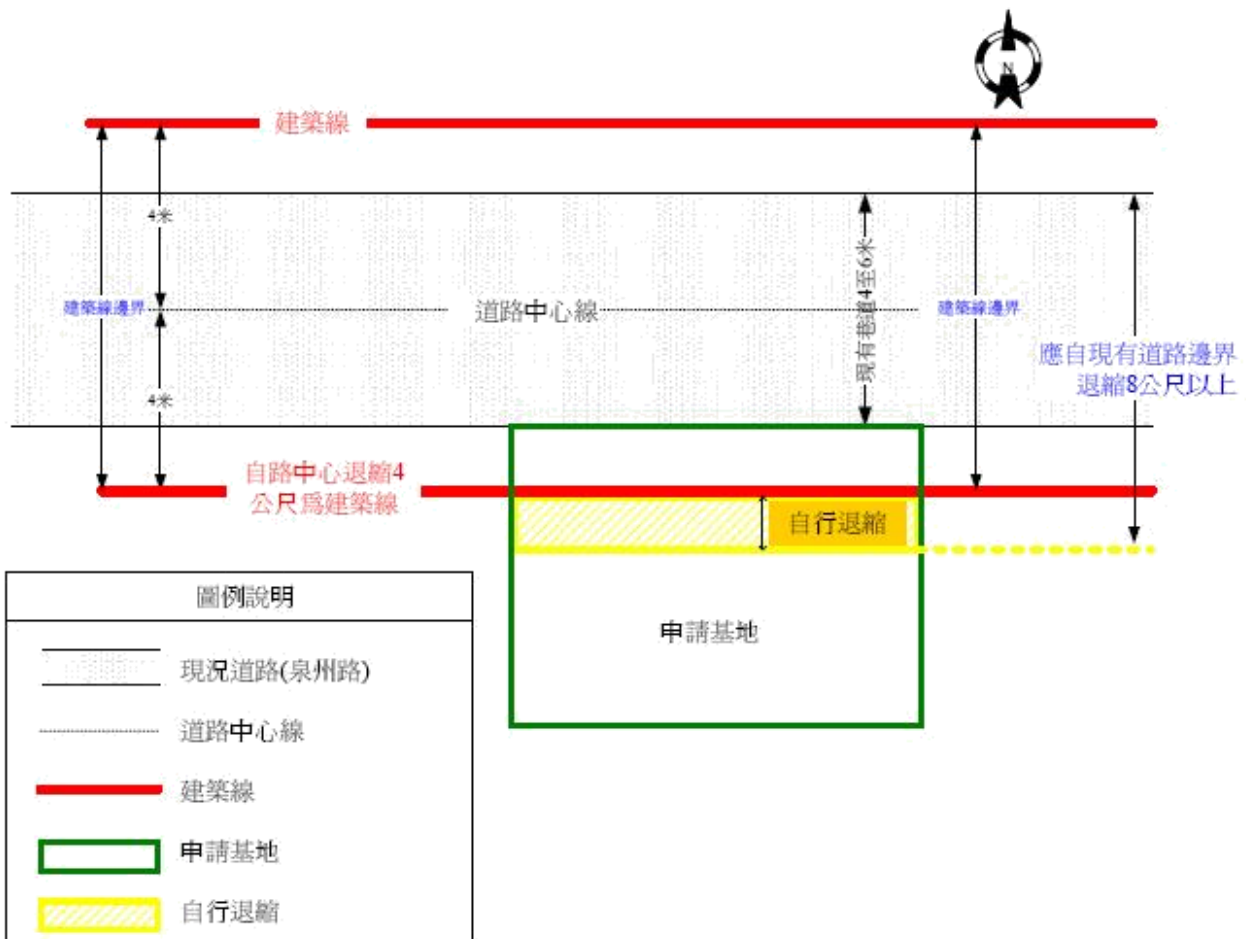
N

建築線

4米

建築線邊界

道路中心線

建築線邊界

4米

現有巷道4至6米

應自現有道路邊界退縮8公尺以上

自路中心退縮4公尺爲建築線

自行退縮

圖例說明

現況道路(泉州路)

道路中心線

建築線

申請基地

自行退縮

申請基地